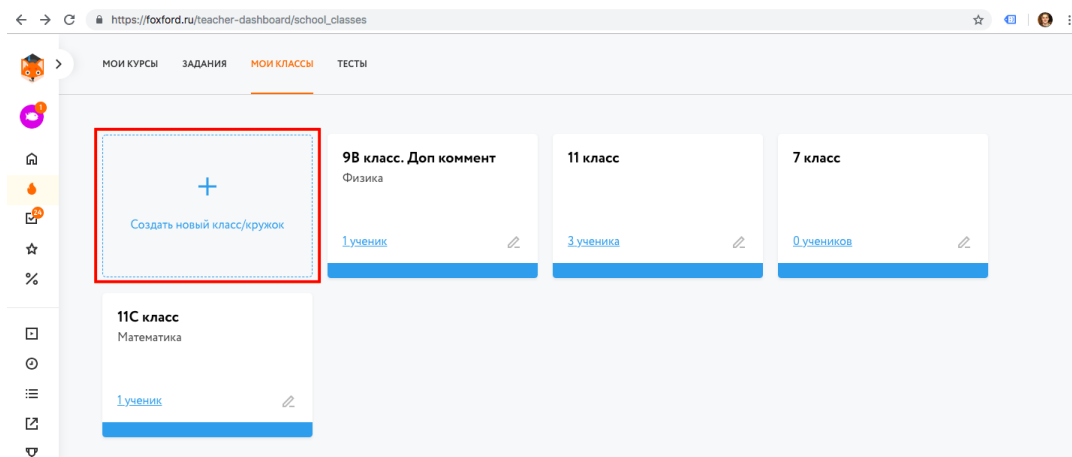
https://foxford.ru/teacher-dashboard/school_classes

1

24

МОИ КУРСЫ ЗАДАНИЯ МОИ КЛАССЫ ТЕСТЫ

+
Создать новый класс/кружок

9В класс. Доп коммент
Физика
1 ученик

11 класс
3 ученика

7 класс
0 учеников

11С класс
Математика
1 ученик